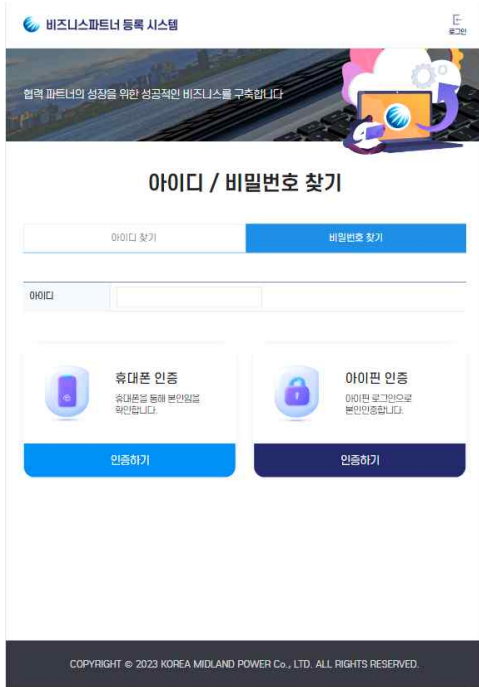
비즈니스파트너 등록 시스템

로그인

협력 파트너의 성장을 위한 성공적인 비즈니스를 구축합니다

아이디 / 비밀번호 찾기

아이디 찾기

비밀번호 찾기

아이디

휴대폰 인증

휴대폰을 통해 본인임을 확인합니다.

인증하기

아이핀 인증

아이핀 로그인으로 본인인증합니다.

인증하기

COPYRIGHT © 2023 KOREA MIDLAND POWER Co., LTD. ALL RIGHTS RESERVED.